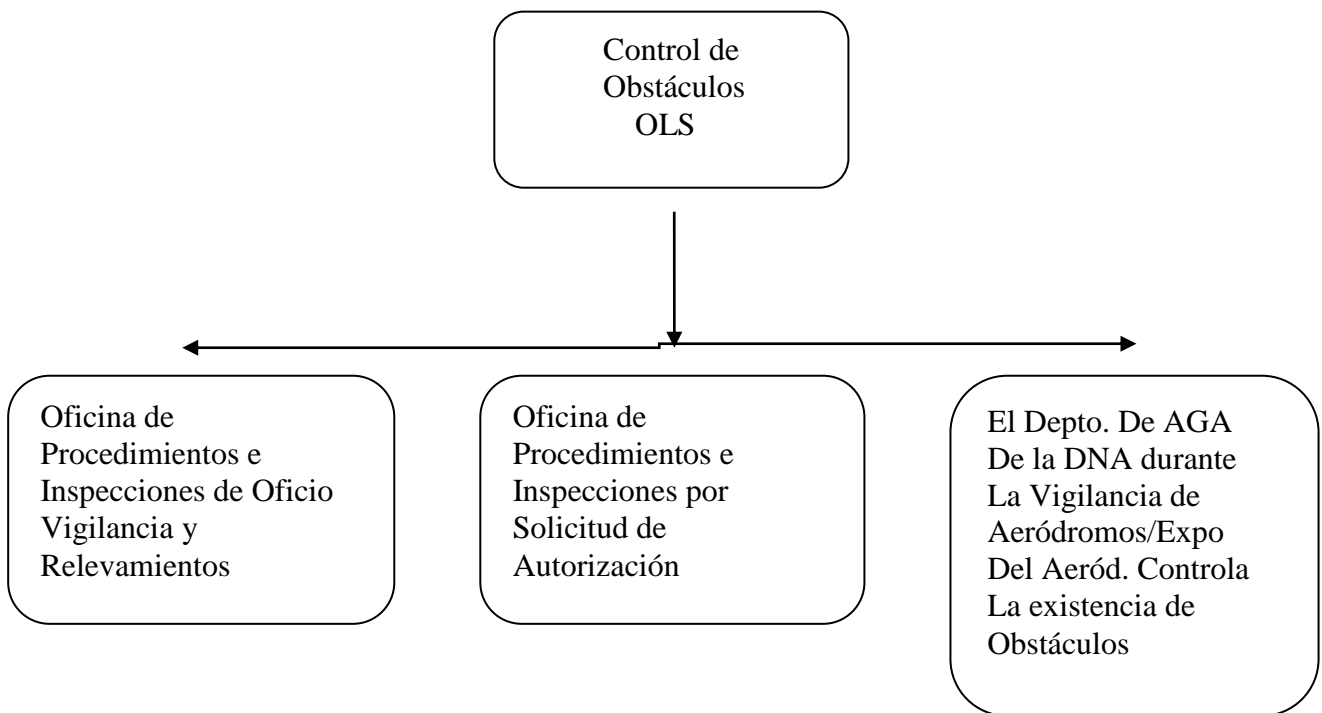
Control de Obstáculos OLS

Oficina de Procedimientos e Inspecciones de Oficio Vigilancia y Relevamientos

Oficina de Procedimientos e Inspecciones por Solicitud de Autorización

El Depto. De AGA De la DNA durante La Vigilancia de Aeródromos/Expo Del Aeród. Controla La existencia de Obstáculos